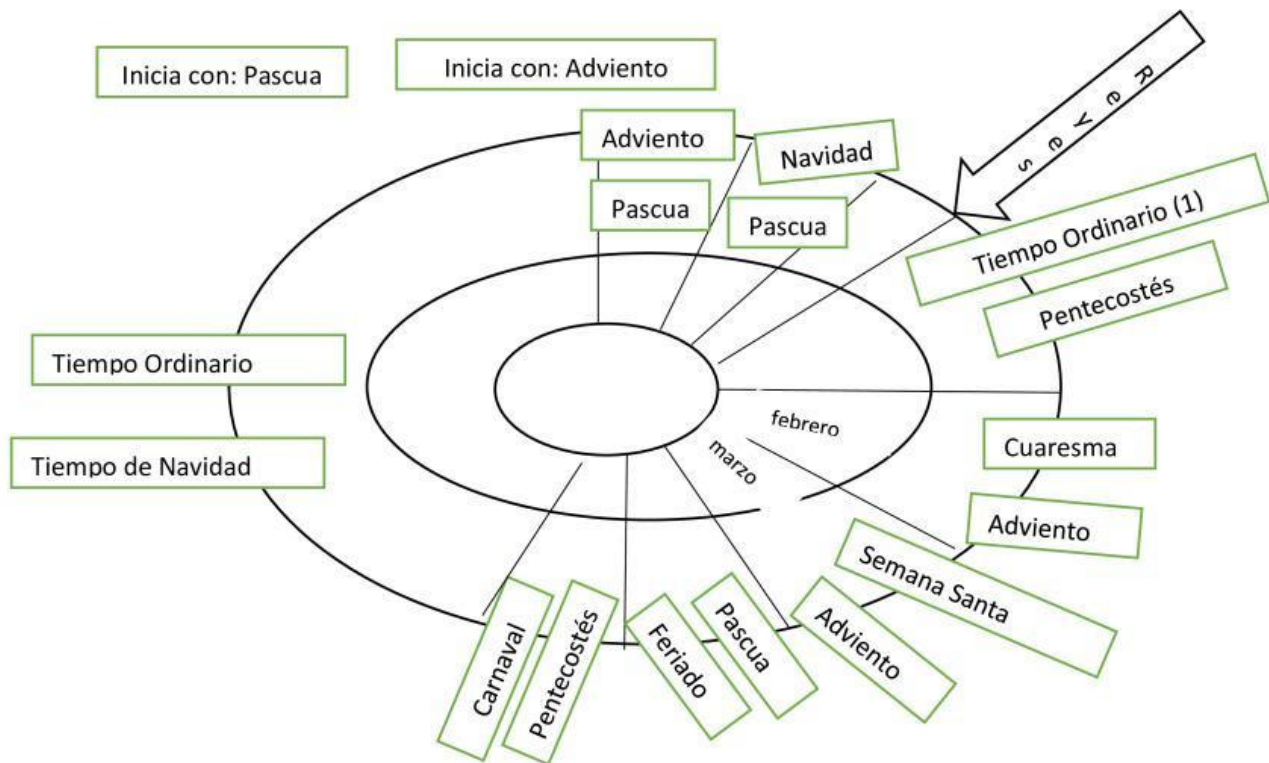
Inicia con: Pascua

Inicia con: Adviento

Reyes

Adviento

Navidad

Pascua

Pascua

Tiempo Ordinario (1)

Pentecostés

Tiempo Ordinario

Tiempo de Navidad

febrero

marzo

Cuaresma

Adviento

Semana Santa

Adviento

Pascua

Feriado

Pentecostés

Carnaval